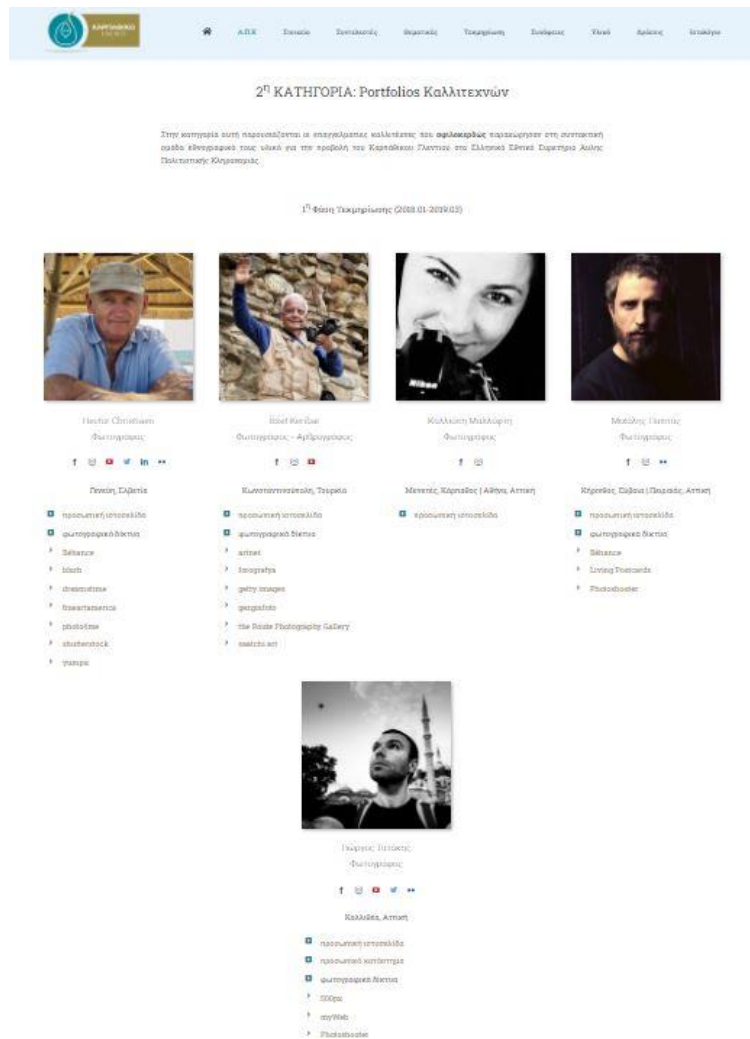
ΚΑΡΠΑΘΙΚΟ

Α.Π.Κ. Στοιχεία Συντελεστές Θεματικές Τεκμηρίωση Συνθέσεις Υλικό Δράσεις Ιστολόγιο

2η ΚΑΤΗΓΟΡΙΑ: Portfolios Καλλιτεχνών

Στην κατηγορία αυτή παρουσιάζονται οι επαγγελματίες καλλιτέχνες που **αφιλοκερδώς** παραχώρησαν στη συντακτική ομάδα εθνογραφικό τους υλικό για την προβολή του Καρπάθικου Γλεντιού στο Ελληνικό Εθνικό Ευρετήριο Άυλης Πολιτιστικής Κληρονομιάς.

1η Φάση Τεκμηρίωσης (2018.01-2019.03)

Hector Christiaen
Φωτογράφος

Γενεύη, Ελβετία

προσωπική ιστοσελίδα
φωτογραφικό δίκτυο
Behance
blurb
dreamstime
fineartamerica
photodune
shutterstock
yumpu

Rasit Kirtilar
Φωτογράφος - Αρθρογράφος

Κωνσταντινούπολη, Τουρκία

προσωπική ιστοσελίδα
φωτογραφικό δίκτυο
artnet
fotografya
getty images
gezgin foto
the Route Photography Gallery
saatchi art

Καλλιόπη Μιχαλάρη
Φωτογράφος

Μενετές, Κάρπαθος | Αθήνα, Αττική

προσωπική ιστοσελίδα

Μιχάλης Γιαννίας
Φωτογράφος

Κήρινθος, Εύβοια | Πειραιάς, Αττική

προσωπική ιστοσελίδα
φωτογραφικό δίκτυο
Behance
Living Postcards
Photoshooter

Γιώργος Τσιόκας
Φωτογράφος

Καλλιθέα, Αττική

προσωπική ιστοσελίδα
προσωπικό κανάλι
φωτογραφικό δίκτυο
500px
myWeb
Photoshooter